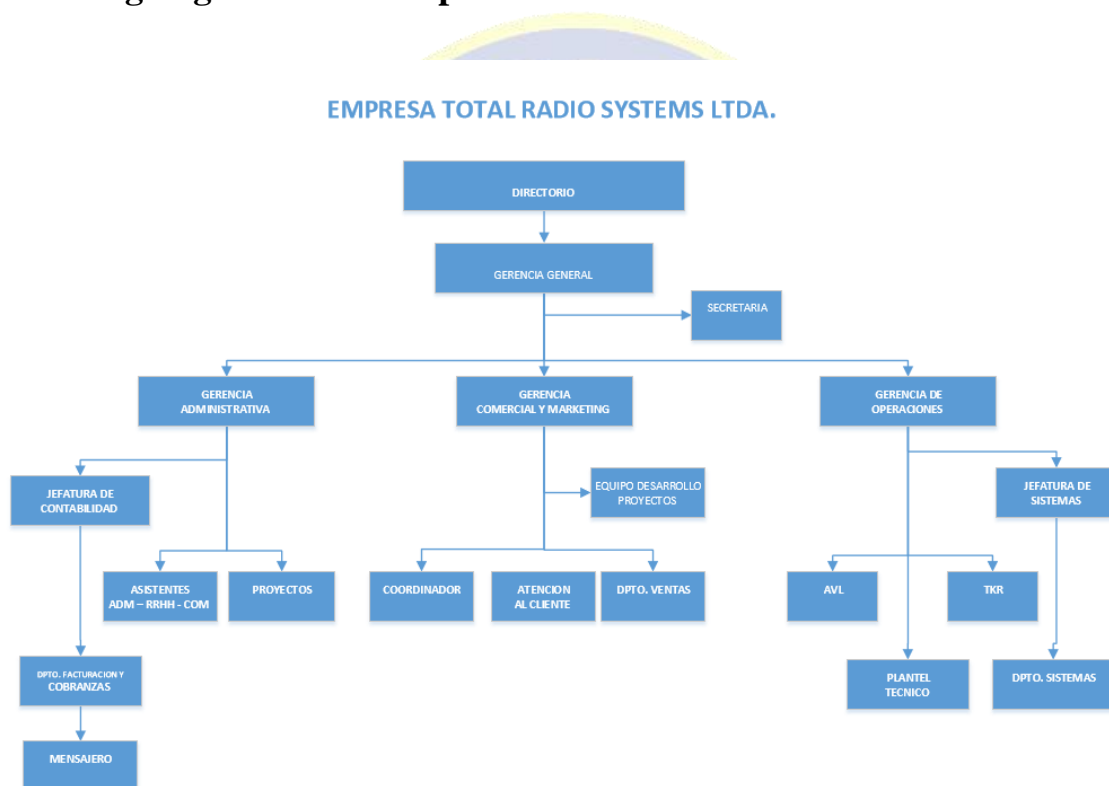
EMPRESA TOTAL RADIO SYSTEMS LTDA.

DIRECTORIO

GERENCIA GENERAL

SECRETARIA

GERENCIA ADMINISTRATIVA

GERENCIA COMERCIAL Y MARKETING

GERENCIA DE OPERACIONES

JEFATURA DE CONTABILIDAD

EQUIPO DESARROLLO PROYECTOS

JEFATURA DE SISTEMAS

ASISTENTES ADM – RRHH - COM

PROYECTOS

COORDINADOR

ATENCION AL CLIENTE

DPTO. VENTAS

AVL

TKR

DPTO. FACTURACION Y COBRANZAS

PLANTEL TECNICO

DPTO. SISTEMAS

MENSAJERO